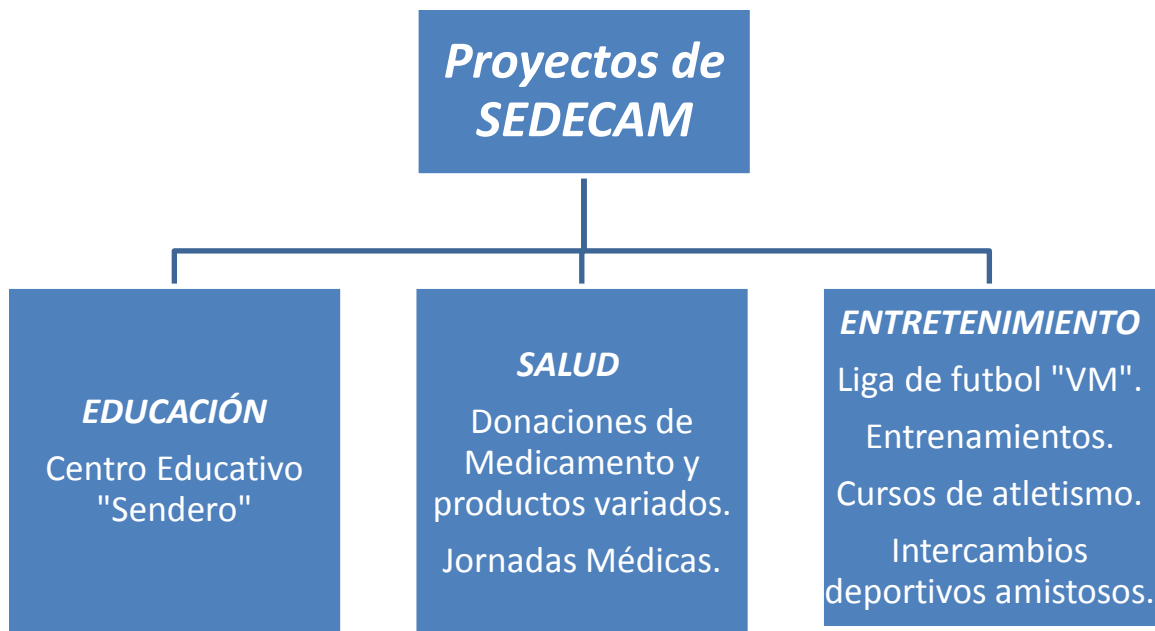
Proyectos de SEDECAM

EDUCACIÓN

Centro Educativo "Sendero"

SALUD

Donaciones de Medicamento y productos variados.

Jornadas Médicas.

ENTRETENIMIENTO

Liga de futbol "VM".

Entrenamientos.

Cursos de atletismo.

Intercambios deportivos amistosos.